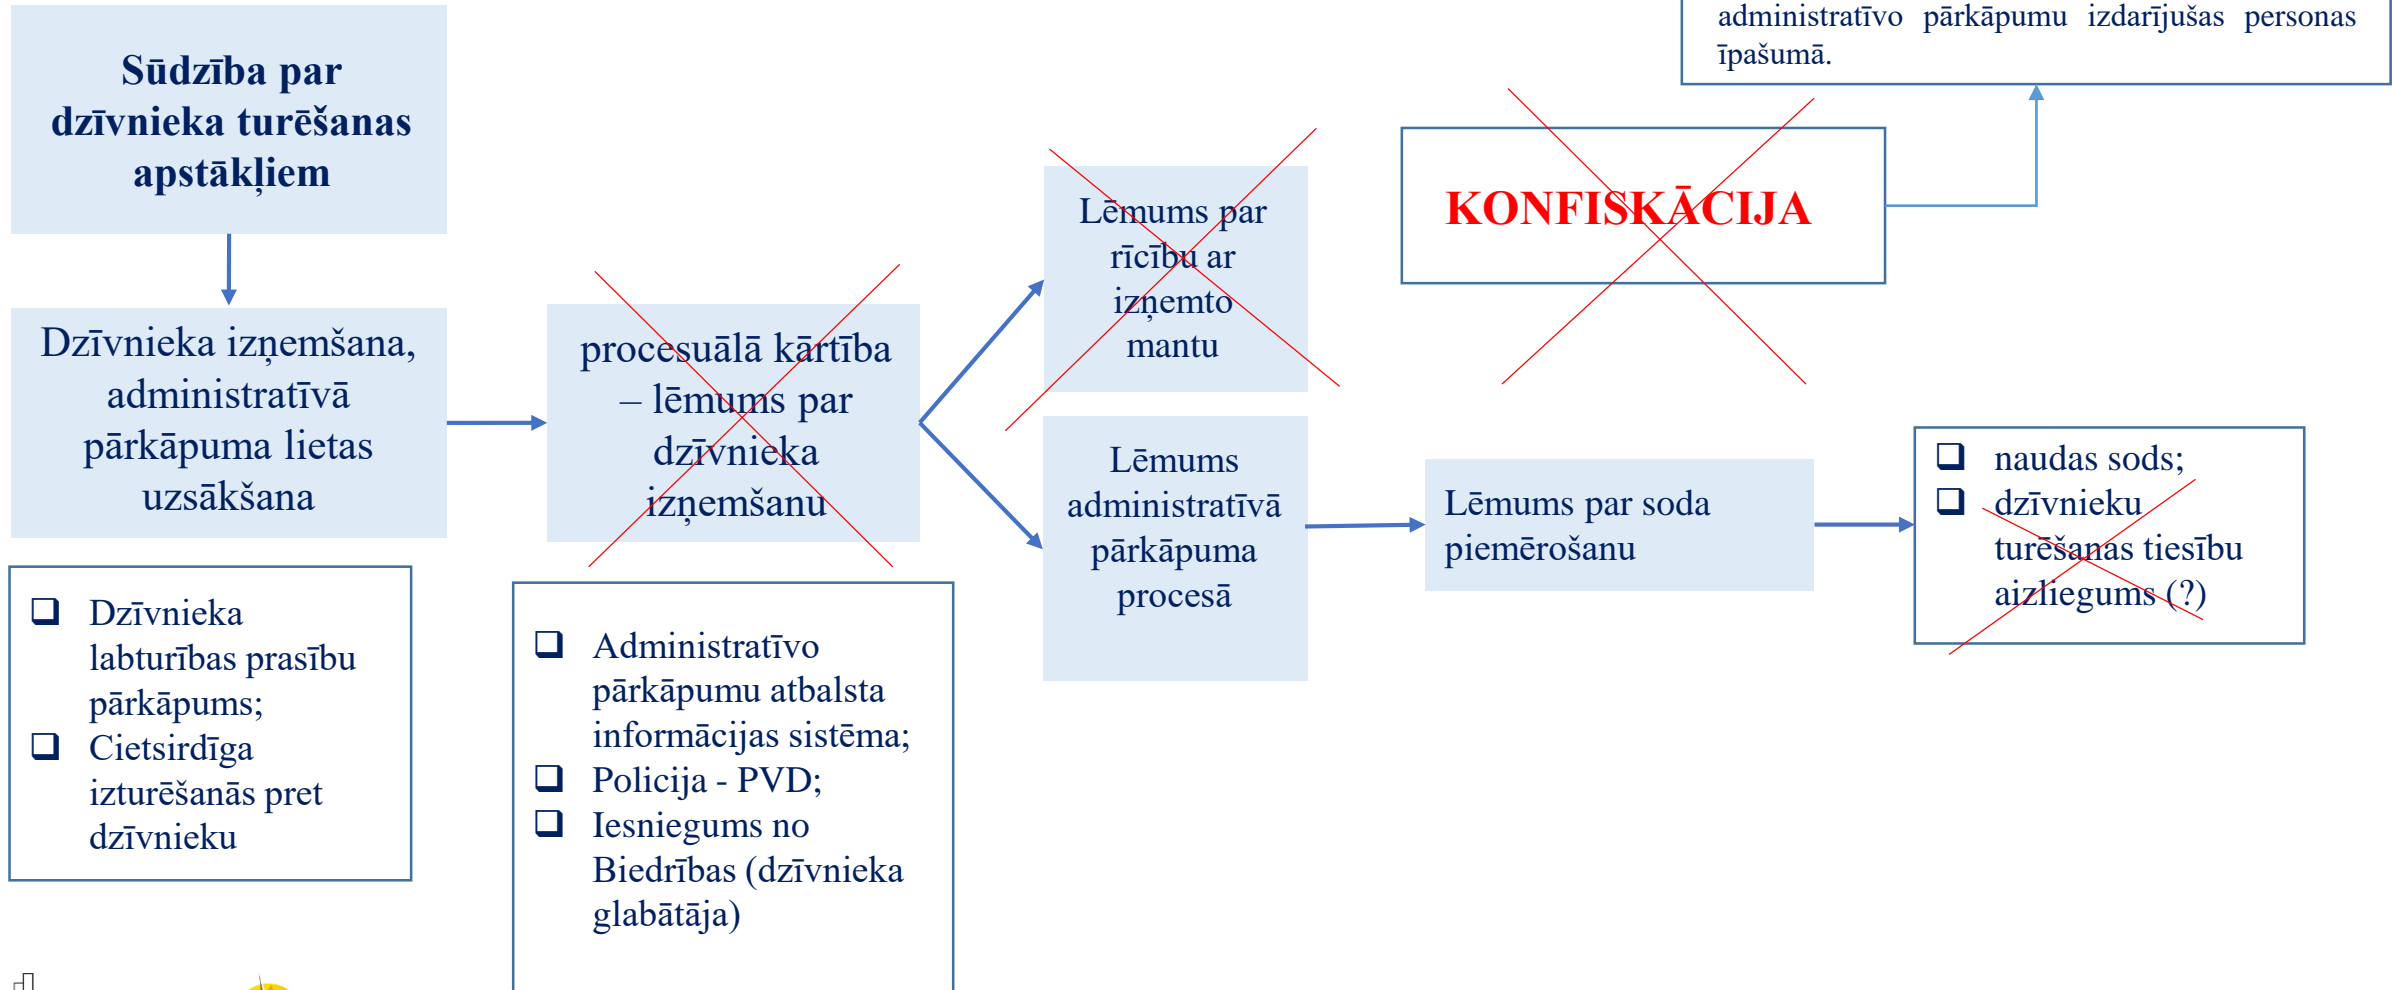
administratīvo pārkāpumu izdarījušas personas īpašumā.

Sūdzība par dzīvnieka turēšanas apstākļiem

KONFISKĀCIJA

Lēmums par rīcību ar izņemto mantu

Dzīvnieka izņemšana, administratīvā pārkāpuma lietas uzsākšana

procesuālā kārtība – lēmums par dzīvnieka izņemšanu

Lēmums administratīvā pārkāpuma procesā

Lēmums par soda piemērošanu

❑ naudas sods;
❑ dzīvnieku turēšanas tiesību aizliegums (?)

❑ Dzīvnieka labturības prasību pārkāpums;
❑ Cietsirdīga izturēšanās pret dzīvnieku

❑ Administratīvo pārkāpumu atbalsta informācijas sistēma;
❑ Policija - PVD;
❑ Iesniegums no Biedrības (dzīvnieka glabātāja)